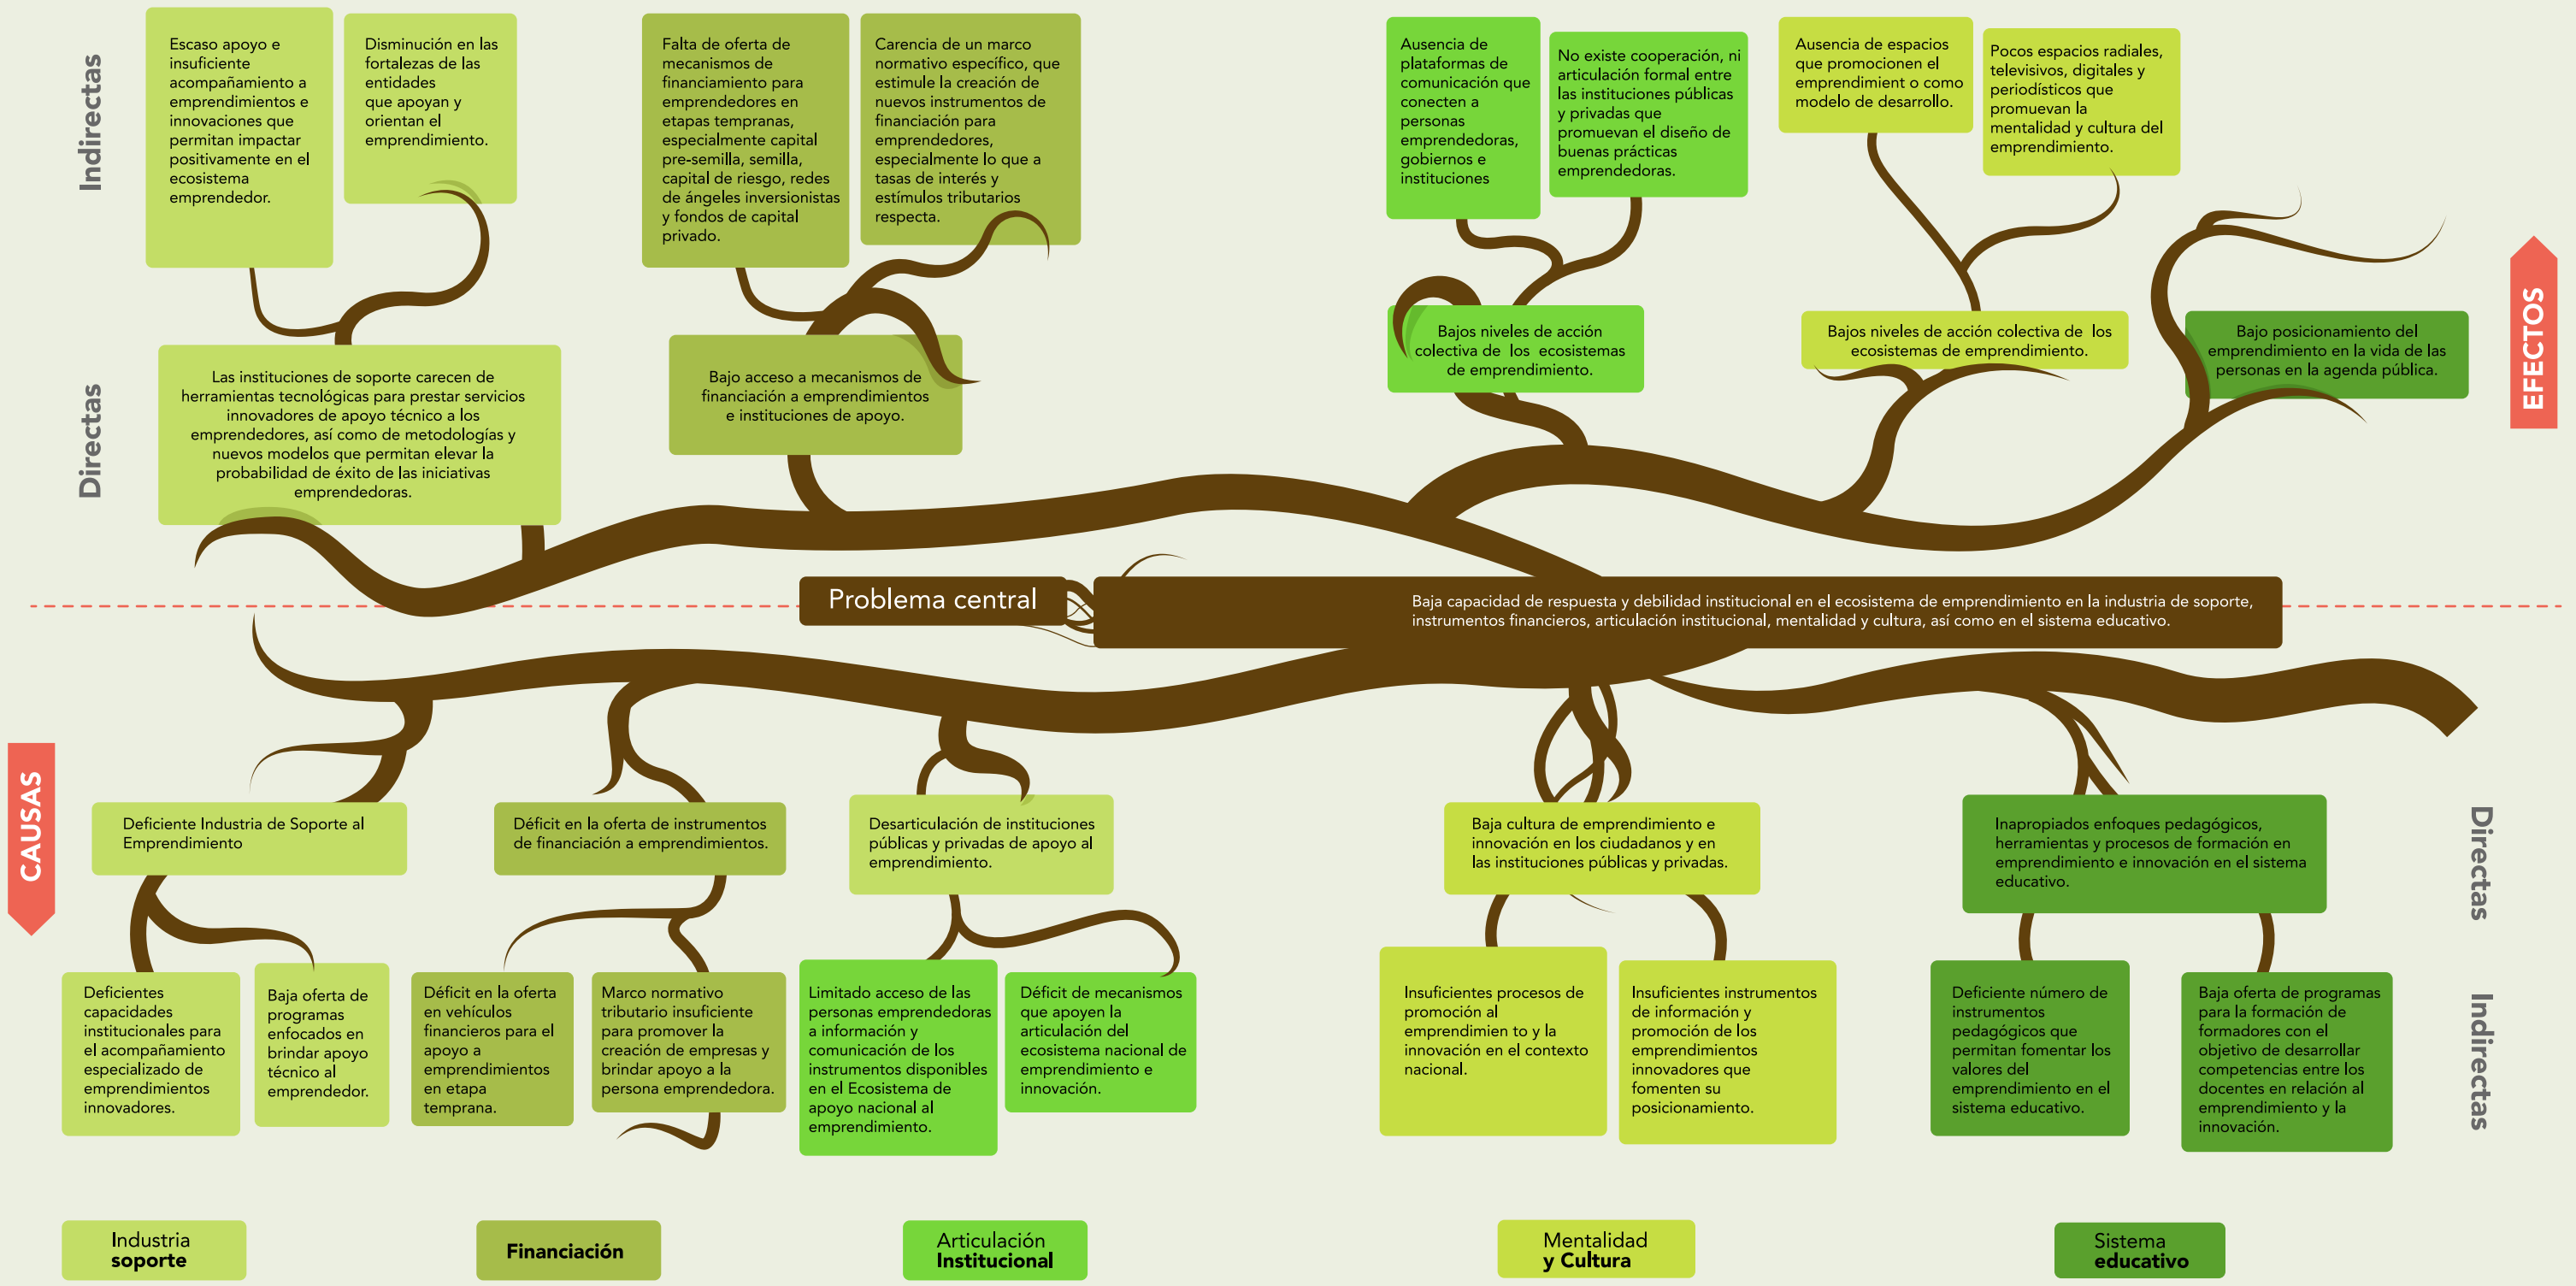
Indirectas

Escaso apoyo e insuficiente acompañamiento a emprendimientos e innovaciones que permitan impactar positivamente en el ecosistema emprendedor.

Disminución en las fortalezas de las entidades que apoyan y orientan el emprendimiento.

Falta de oferta de mecanismos de financiamiento para emprendedores en etapas tempranas, especialmente capital pre-semilla, semilla, capital de riesgo, redes de ángeles inversionistas y fondos de capital privado.

Carencia de un marco normativo específico, que estimule la creación de nuevos instrumentos de financiación para emprendedores, especialmente lo que a tasas de interés y estímulos tributarios respecta.

Ausencia de plataformas de comunicación que conecten a personas emprendedoras, gobiernos e instituciones

No existe cooperación, ni articulación formal entre las instituciones públicas y privadas que promuevan el diseño de buenas prácticas emprendedoras.

Ausencia de espacios que promocionen el emprendimiento o como modelo de desarrollo.

Pocos espacios radiales, televisivos, digitales y periodísticos que promuevan la mentalidad y cultura del emprendimiento.

Directas

Las instituciones de soporte carecen de herramientas tecnológicas para prestar servicios innovadores de apoyo técnico a los emprendedores, así como de metodologías y nuevos modelos que permitan elevar la probabilidad de éxito de las iniciativas emprendedoras.

Bajo acceso a mecanismos de financiación a emprendimientos e instituciones de apoyo.

Bajos niveles de acción colectiva de los ecosistemas de emprendimiento.

Bajos niveles de acción colectiva de los ecosistemas de emprendimiento.

Bajo posicionamiento del emprendimiento en la vida de las personas en la agenda pública.

EFECTOS

Problema central

Baja capacidad de respuesta y debilidad institucional en el ecosistema de emprendimiento en la industria de soporte, instrumentos financieros, articulación institucional, mentalidad y cultura, así como en el sistema educativo.

CAUSAS

Deficiente Industria de Soporte al Emprendimiento

Déficit en la oferta de instrumentos de financiación a emprendimientos.

Desarticulación de instituciones públicas y privadas de apoyo al emprendimiento.

Baja cultura de emprendimiento e innovación en los ciudadanos y en las instituciones públicas y privadas.

Inapropiados enfoques pedagógicos, herramientas y procesos de formación en emprendimiento e innovación en el sistema educativo.

Directas

Deficientes capacidades institucionales para el acompañamiento especializado de emprendimientos innovadores.

Baja oferta de programas enfocados en brindar apoyo técnico al emprendedor.

Déficit en la oferta en vehículos financieros para el apoyo a emprendimientos en etapa temprana.

Marco normativo tributario insuficiente para promover la creación de empresas y brindar apoyo a la persona emprendedora.

Limitado acceso de las personas emprendedoras a información y comunicación de los instrumentos disponibles en el Ecosistema de apoyo nacional al emprendimiento.

Déficit de mecanismos que apoyen la articulación del ecosistema nacional de emprendimiento e innovación.

Insuficientes procesos de promoción al emprendimien to y la innovación en el contexto nacional.

Insuficientes instrumentos de información y promoción de los emprendimientos innovadores que fomenten su posicionamiento.

Deficiente número de instrumentos pedagógicos que permitan fomentar los valores del emprendimiento en el sistema educativo.

Baja oferta de programas para la formación de formadores con el objetivo de desarrollar competencias entre los docentes en relación al emprendimiento y la innovación.

Indirectas

Industria soporte

Financiación

Articulación Institucional

Mentalidad y Cultura

Sistema educativo